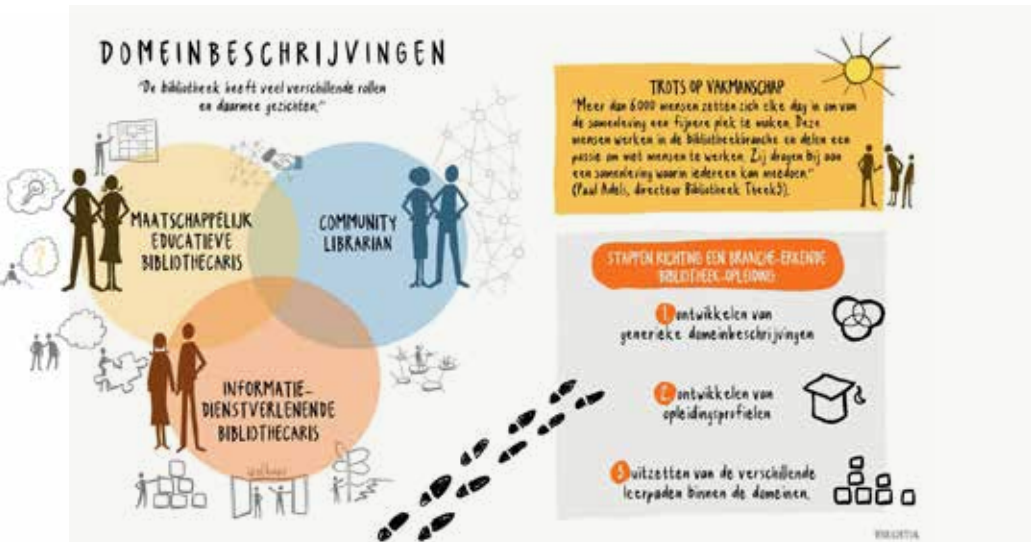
DOMEINBESCHRIJVINGEN

"De bibliotheek heeft veel verschillende rollen en daarmee gezichten."

MAATSCHAPPELIJK EDUCATIEVE BIBLIOTHECARIS

COMMUNITY LIBRARIAN

INFORMATIE-DIENSTVERLENENDE BIBLIOTHECARIS

TROTS OP VAKMANSCHAP

"Meer dan 6.000 mensen zetten zich elke dag in om van de samenleving een fijnere plek te maken. Deze mensen werken in de bibliotheekbranche en delen een passie om met mensen te werken. Zij dragen bij aan een samenleving waarin iedereen kan meedoen."
(Paul Adels, directeur Bibliotheek Theek5).

STAPPEN RICHTING EEN BRANCHE-ERKENDE BIBLIOTHEEK-OPLEIDING

1 Ontwikkelen van generieke domeinbeschrijvingen

2 Ontwikkelen van opleidingsprofielen

3 Uitzetten van de verschillende leerpaden binnen de domeinen.

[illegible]